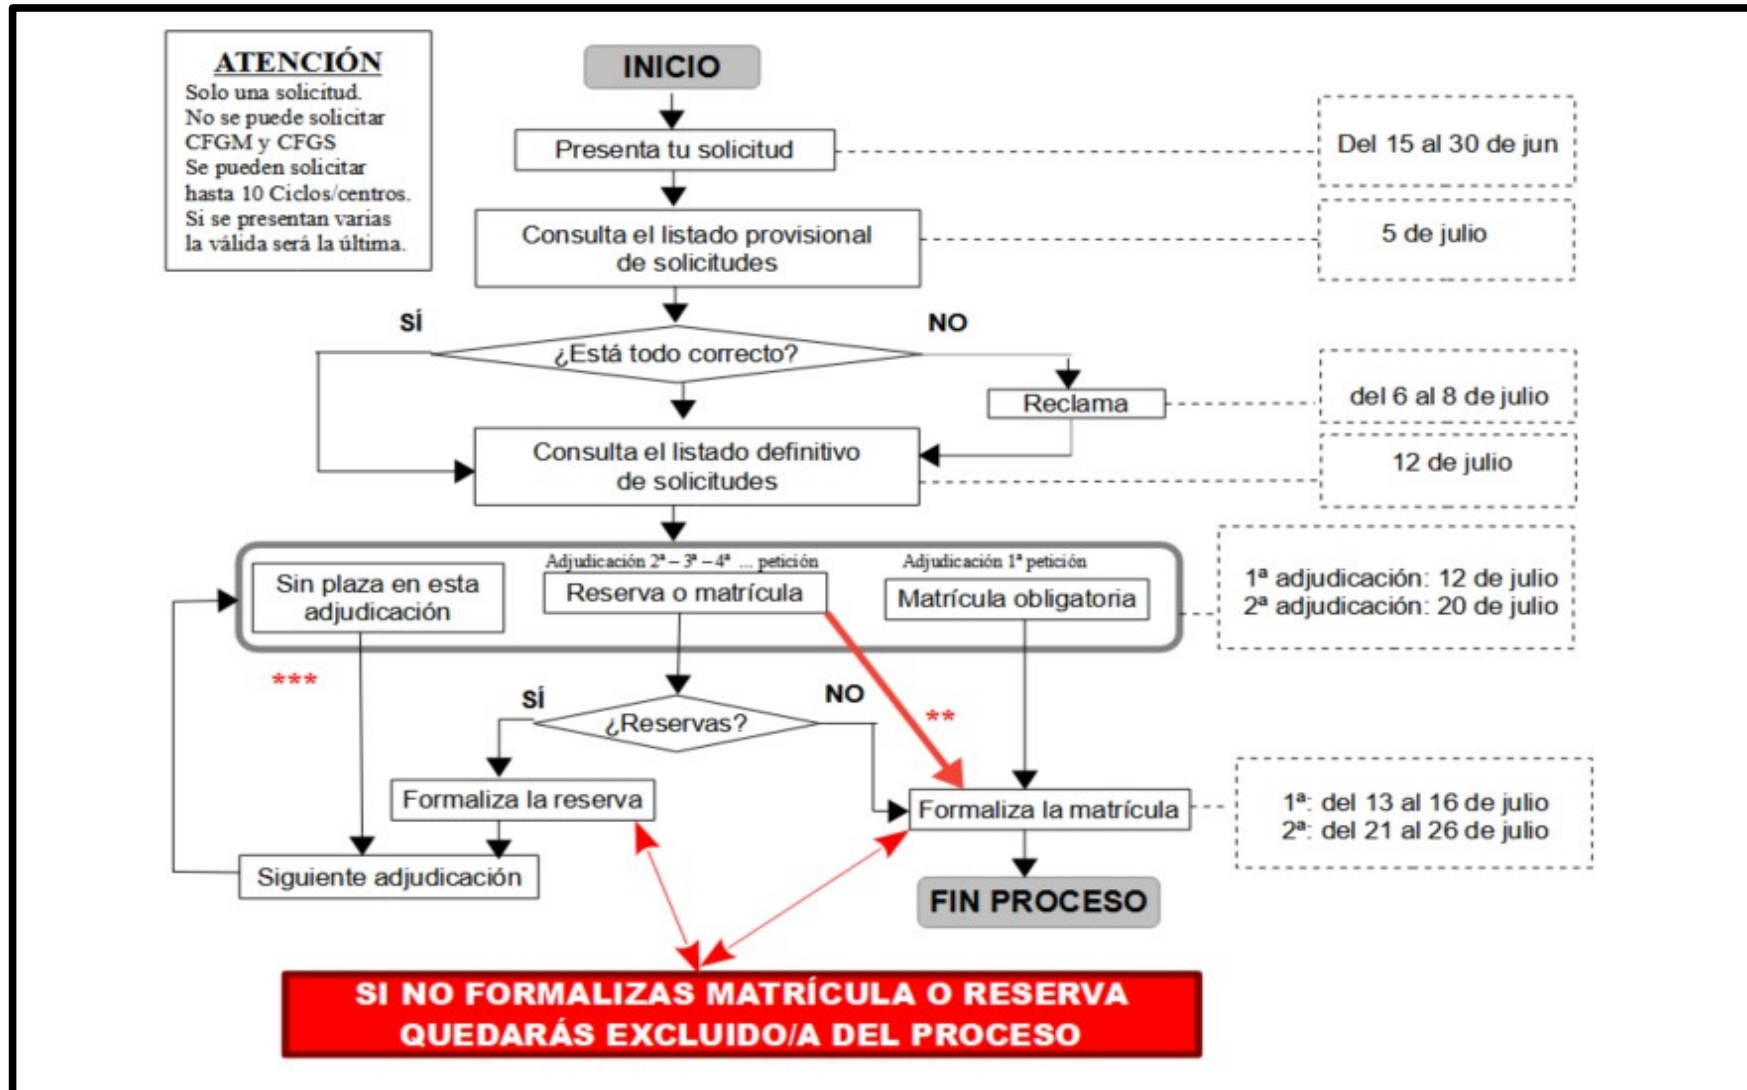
ATENCIÓN
Solo una solicitud.
No se puede solicitar CFGM y CFGS
Se pueden solicitar hasta 10 Ciclos/centros.
Si se presentan varias la válida será la última.

INICIO

Presenta tu solicitud

Del 15 al 30 de jun

Consulta el listado provisional de solicitudes

5 de julio

SÍ

NO

¿Está todo correcto?

Reclama

del 6 al 8 de julio

Consulta el listado definitivo de solicitudes

12 de julio

Adjudicación 2ª – 3ª – 4ª ... petición

Adjudicación 1ª petición

Sin plaza en esta adjudicación

Reserva o matrícula

Matrícula obligatoria

1ª adjudicación: 12 de julio
2ª adjudicación: 20 de julio

***

SÍ

NO

**

¿Reservas?

Formaliza la reserva

Formaliza la matrícula

1ª: del 13 al 16 de julio
2ª: del 21 al 26 de julio

Siguiente adjudicación

FIN PROCESO

SI NO FORMALIZAS MATRÍCULA O RESERVA QUEDARÁS EXCLUIDO/A DEL PROCESO